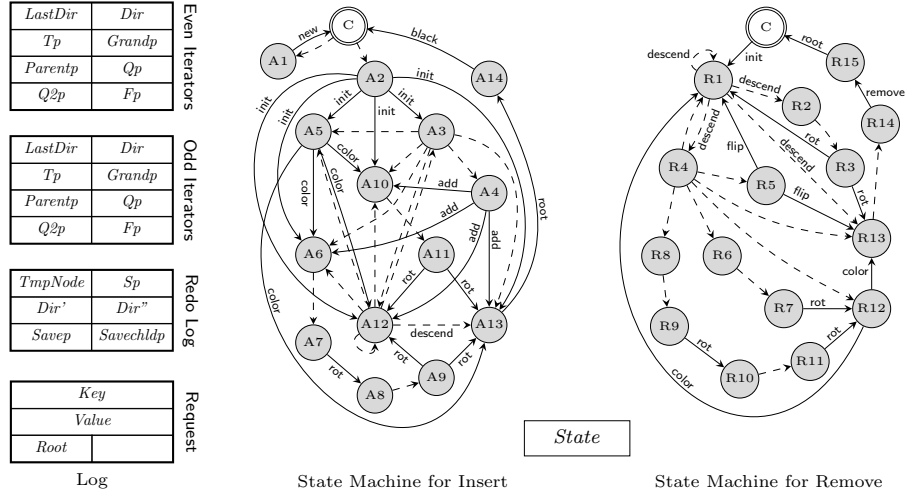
| LastDir | Dir |
|---|---|
| Tp | Grandp |
| Parentp | Qp |
| Q2p | Fp |

Even Iterators

| LastDir | Dir |
|---|---|
| Tp | Grandp |
| Parentp | Qp |
| Q2p | Fp |

Odd Iterators

| TmpNode | Sp |
|---|---|
| Dir' | Dir" |
| Savep | Savechldp |

Redo Log

| Key | |
|---|---|
| Value | |
| Root | |

Request

Log

C, new, A1, A2, black, A14, init, init, init, init, init, A5, A3, init, color, color, A10, color, add, A4, add, A6, root, A11, add, add, rot, rot, color, A12, A13, descend, A7, rot, rot, rot, A9, A8

State Machine for Insert

State

C, root, R15, init, descend, R1, descend, R2, remove, R14, descend, rot, descend, flip, R4, descend, R3, R5, flip, R13, R8, R6, color, R7, rot, R12, R9, rot, rot, R11, R10, color

State Machine for Remove